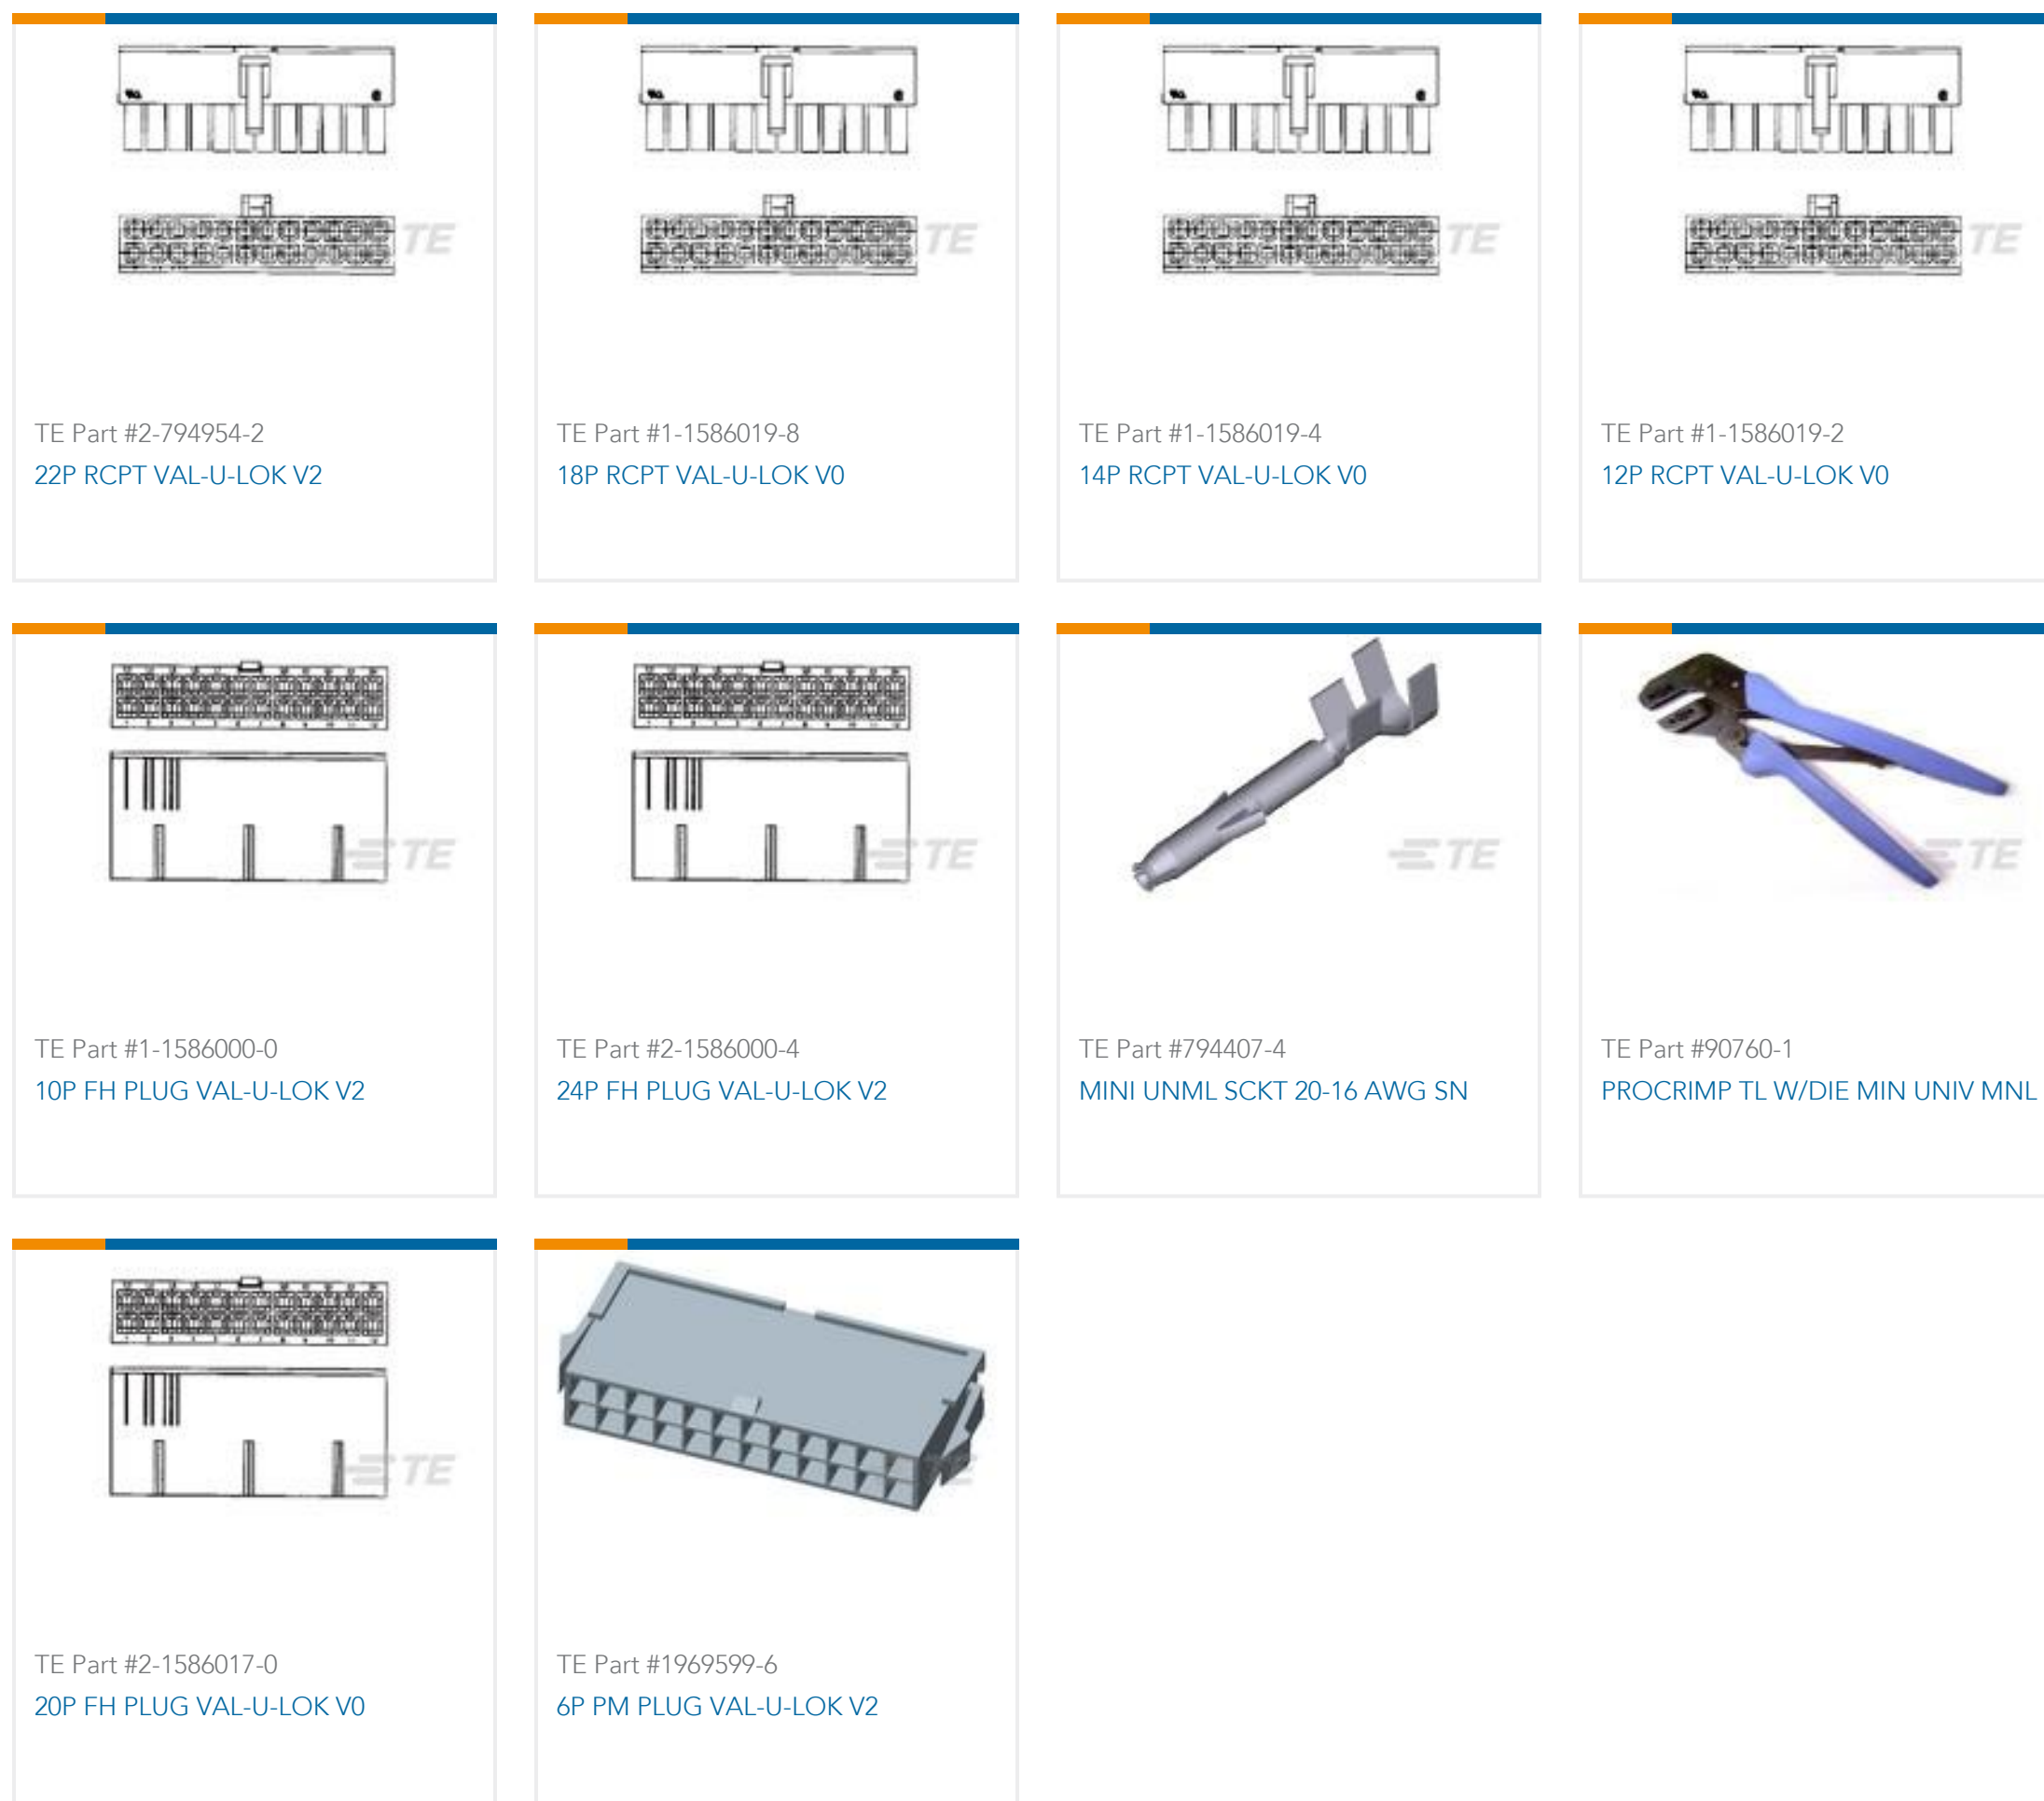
TE

TE Part #2-794954-2
22P RCPT VAL-U-LOK V2

TE

TE Part #1-1586019-8
18P RCPT VAL-U-LOK V0

TE

TE Part #1-1586019-4
14P RCPT VAL-U-LOK V0

TE

TE Part #1-1586019-2
12P RCPT VAL-U-LOK V0

TE

TE Part #1-1586000-0
10P FH PLUG VAL-U-LOK V2

TE

TE Part #2-1586000-4
24P FH PLUG VAL-U-LOK V2

TE

TE Part #794407-4
MINI UNML SCKT 20-16 AWG SN

TE

TE Part #90760-1
PROCRIMP TL W/DIE MIN UNIV MNL

TE

TE Part #2-1586017-0
20P FH PLUG VAL-U-LOK V0

TE Part #1969599-6
6P PM PLUG VAL-U-LOK V2